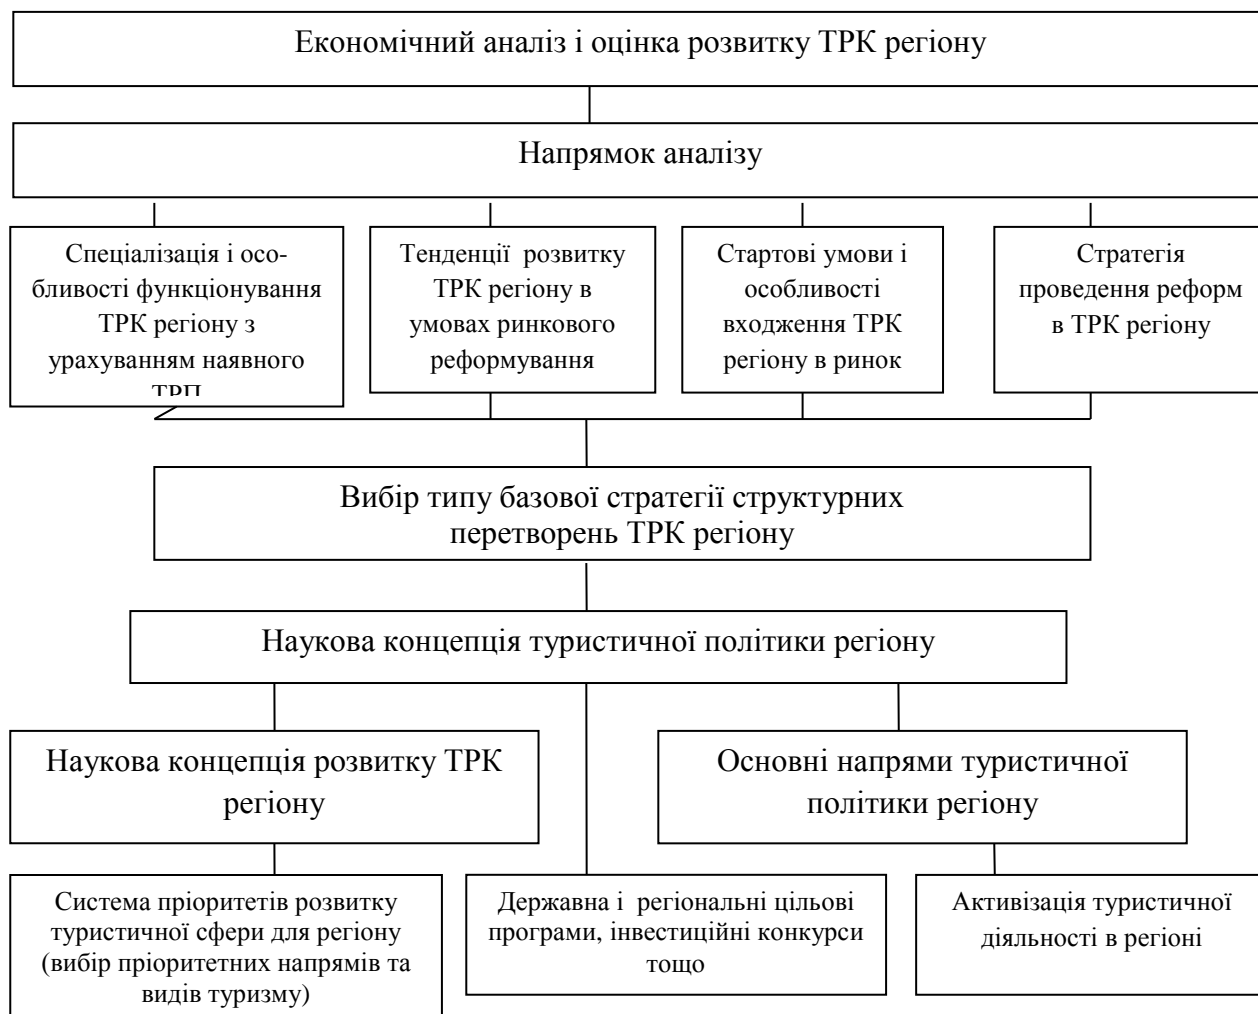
Економічний аналіз і оцінка розвитку ТРК регіону

Напрямок аналізу

Спеціалізація і особливості функціонування ТРК регіону з урахуванням наявного ТРП

Тенденції розвитку ТРК регіону в умовах ринкового реформування

Стартові умови і особливості входження ТРК регіону в ринок

Стратегія проведення реформ в ТРК регіону

Вибір типу базової стратегії структурних перетворень ТРК регіону

Наукова концепція туристичної політики регіону

Наукова концепція розвитку ТРК регіону

Основні напрями туристичної політики регіону

Система пріоритетів розвитку туристичної сфери для регіону (вибір пріоритетних напрямів та видів туризму)

Державна і регіональні цільові програми, інвестиційні конкурси тощо

Активізація туристичної діяльності в регіоні